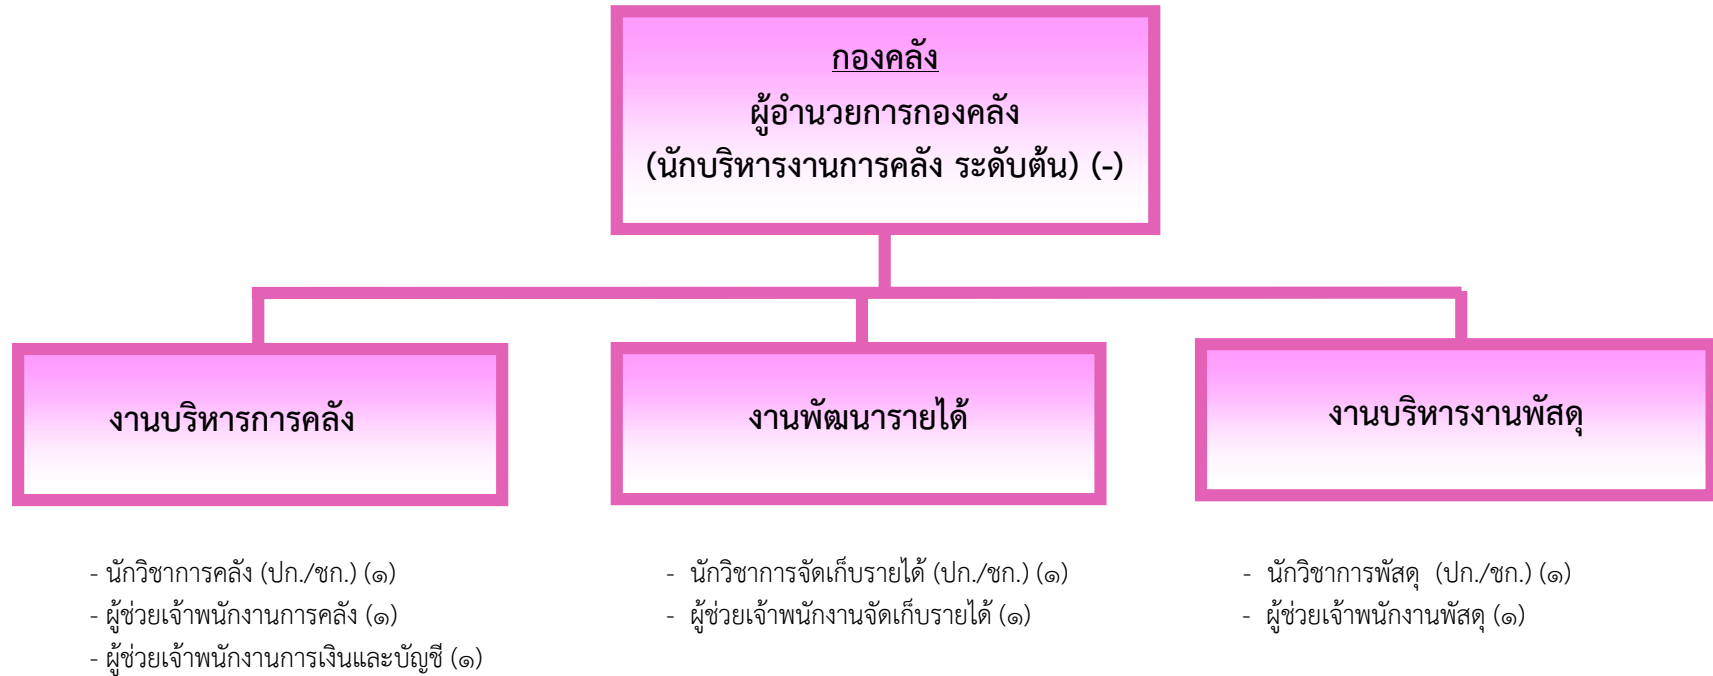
กองคลัง
ผู้อำนวยการกองคลัง
(นักบริหารงานการคลัง ระดับต้น) (-)

งานบริหารการคลัง

งานพัฒนารายได้

งานบริหารงานพัสดุ

- นักวิชาการคลัง (ปก./ชก.) (๑)
- ผู้ช่วยเจ้าพนักงานการคลัง (๑)
- ผู้ช่วยเจ้าพนักงานการเงินและบัญชี (๑)

- นักวิชาการจัดเก็บรายได้ (ปก./ชก.) (๑)
- ผู้ช่วยเจ้าพนักงานจัดเก็บรายได้ (๑)

- นักวิชาการพัสดุ (ปก./ชก.) (๑)
- ผู้ช่วยเจ้าพนักงานพัสดุ (๑)